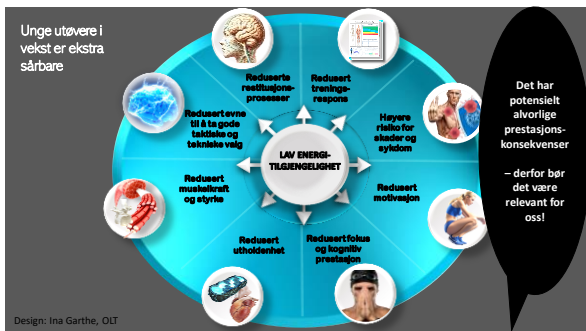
Unge utøvere i vekst er ekstra sårbare

Reduserte restitusjonsprosesser

Redusert treningsrespons

Høyere risiko for skader og sykdom

Redusert motivasjon

Redusert fokus og kognitiv prestasjon

Redusert utholdenhet

Redusert muskelkraft og styrke

Redusert evne til å ta gode taktiske og tekniske valg

LAV ENERGITILGJENGELIGHET

Det har potensielt alvorlige prestasjonskonsekvenser

– derfor bør det være relevant for oss!

Design: Ina Garthe, OLT